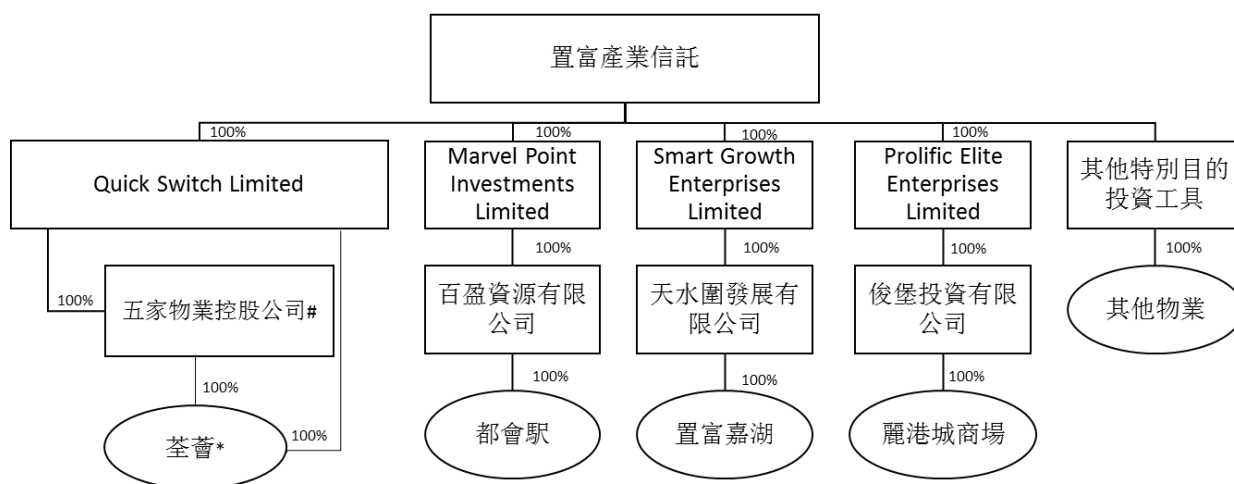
置富產業信託

100%
Quick Switch Limited

100%
五家物業控股公司#

100%
荃薈*

100%

100%
Marvel Point Investments Limited

100%
百盈資源有限公司

100%
都會駅

100%
Smart Growth Enterprises Limited

100%
天水圍發展有限公司

100%
置富嘉湖

100%
Prolific Elite Enterprises Limited

100%
俊堡投資有限公司

100%
麗港城商場

其他特別目的投資工具

100%
其他物業